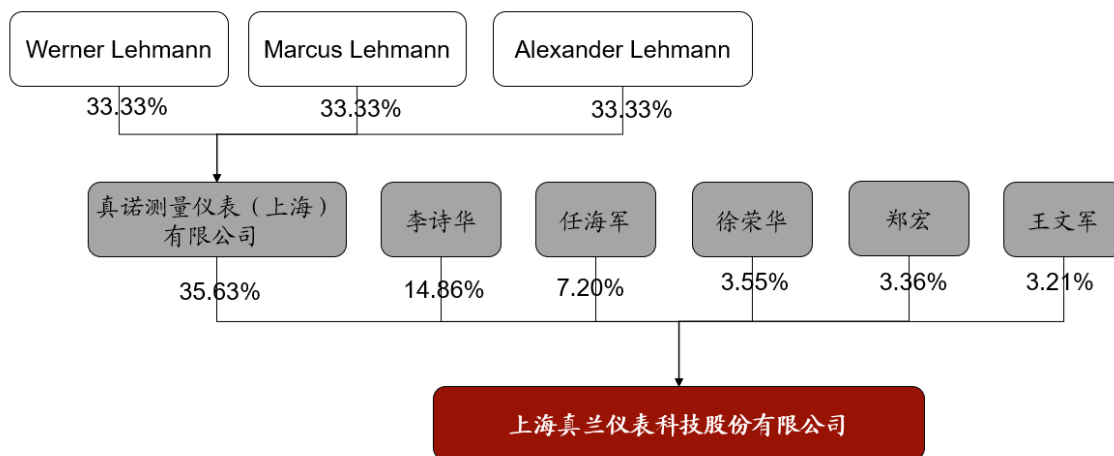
Werner Lehmann

Marcus Lehmann

Alexander Lehmann

33.33%

33.33%

33.33%

真诺测量仪表（上海）有限公司

李诗华

任海军

徐荣华

郑宏

王文军

35.63%

14.86%

7.20%

3.55%

3.36%

3.21%

上海真兰仪表科技股份有限公司